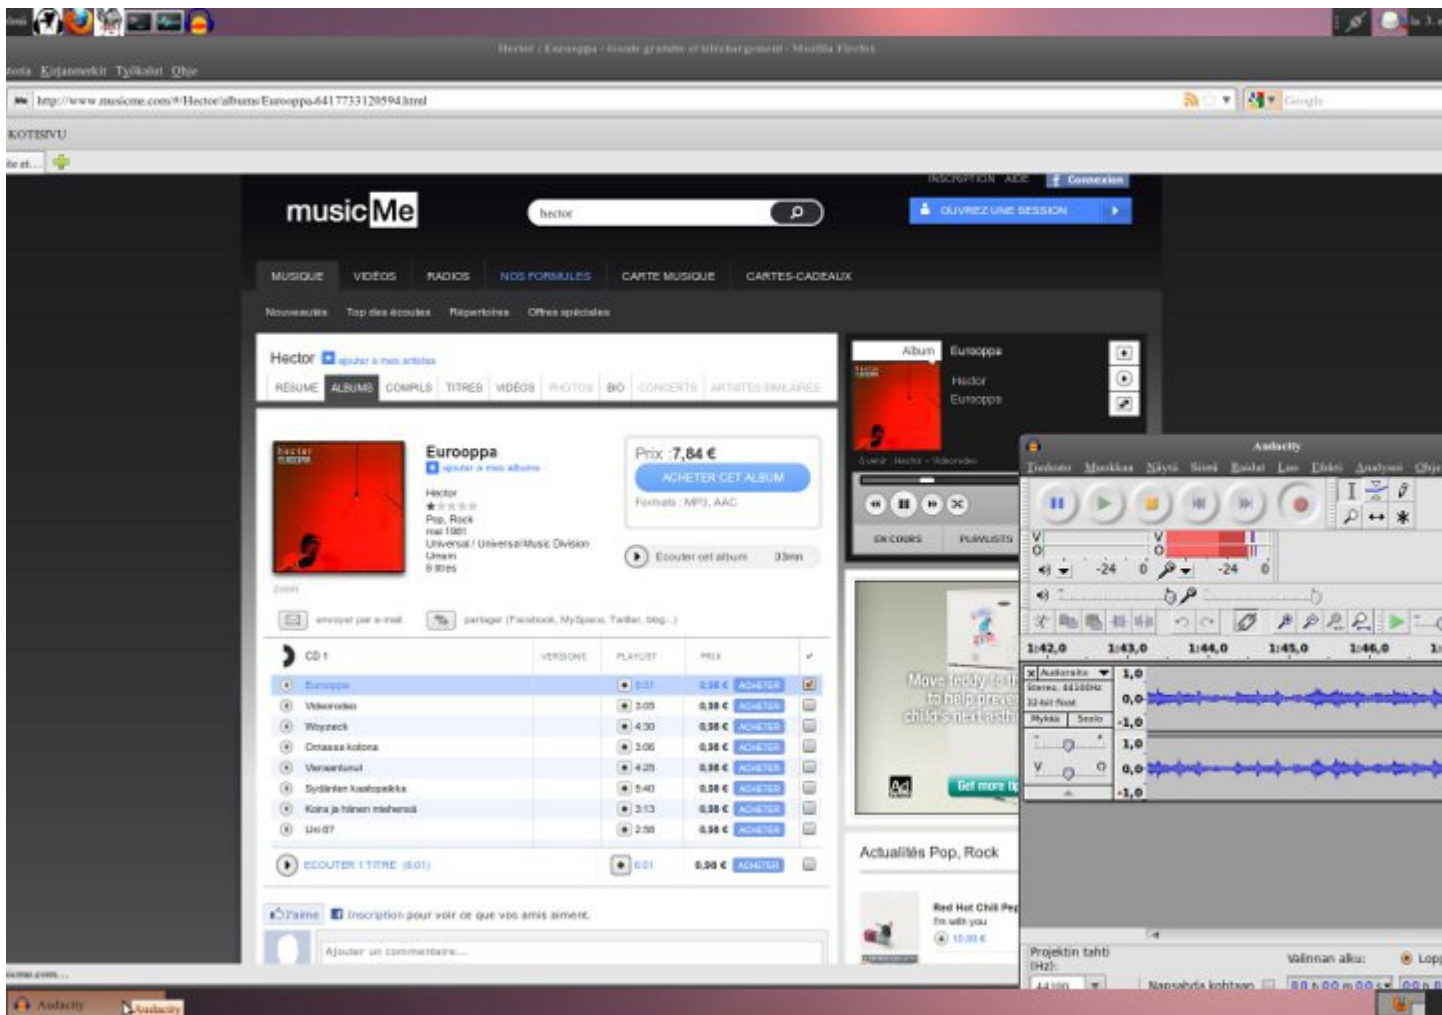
Hector : Eurooppa - écoute gratuite et téléchargement - Mozilla Firefox

tosta Kirjanmerkit Työkalut Ohje

http://www.musicme.com/#/Hector/albums/Eurooppa-0417733120594.html

KOTISIVU

INSCRIPTION AIDE Connexion

musicMe

hector

OUVREZ UNE SESSION

MUSIQUE VIDÉOS RADIOS NOS FORMULES CARTE MUSIQUE CARTES-CADEAUX

Nouveautés Top des écoutes Répertoires Offres spéciales

Hector ajouter à mes artistes

RÉSUMÉ ALBUMS COMPILS TITRES VIDÉOS PHOTOS BIO CONCERTS ARTISTES SIMILAIRES

Eurooppa
ajouter à mes albums

Hector
Pop, Rock
mai 1981
Universal / Universal Music Division
Umein
8 titres

zoom

Prix : 7,84 €
ACHETER CET ALBUM
Formats : MP3, AAC

Ecouter cet album 33mn

envoyer par e-mail partager (Facebook, MySpace, Twitter, blog...)

CD 1 VERSIONS PLAYLIST PRIX

| | | | |
|---|---|---|---|
| Eurooppa | 6:01 | 0,98 € | ACHETER |
| Viikonrodeo | 3:05 | 0,98 € | ACHETER |
| Woyzeck | 4:30 | 0,98 € | ACHETER |
| Omassa kolona | 3:06 | 0,98 € | ACHETER |
| Verisentuvut | 4:25 | 0,98 € | ACHETER |
| Sydäntenkaatopaikka | 5:40 | 0,98 € | ACHETER |
| Koira ja hänen miehensä | 3:13 | 0,98 € | ACHETER |
| Uni 87 | 2:58 | 0,98 € | ACHETER |

ECOUTER 1 TITRE (6:01) 6:01 0,98 € ACHETER

J'aime Inscription pour voir ce que vos amis aiment.

Ajouter un commentaire...

Album Eurooppa
Hector
Eurooppa

EN COURS PLAYLISTS

Move teddy to th
to help preve
child's next asthr

Get more ti

Actualités Pop, Rock

Red Hot Chili Pep
I'm with you
10,99 €

Audacity

Tiedosto Muokkaa Näytä Siirrä Raidat Luo Efekti Analysoi Ohje

-24 0 -24 0

1:42,0 1:43,0 1:44,0 1:45,0 1:46,0

Audioraita
Stereo, 44100Hz
32-bit float
Mykkä Soolo

1,0
0,0
-1,0
1,0
0,0
-1,0

Projektin tahti (Hz):
44100
Valinnan alku:
Napsahda kohtaan
00 h 00 m 00 s

Audacity
Audacity